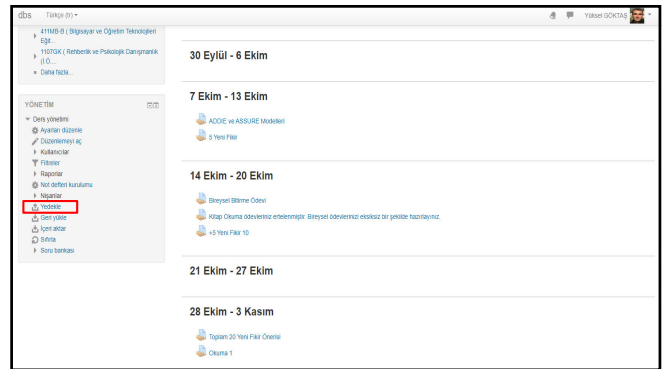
dbs Türkçe (tr) ▾

Yüksel GÖKTAŞ

411MB-B ( Bilgisayar ve Öğretim Teknolojileri Eğit...
1107GK ( Rehberlik ve Psikolojik Danışmanlık (İ.Ö....
Daha fazla...

YÖNETİM
Ders yönetimi
Ayarları düzenle
Düzenlemeyi aç
Kullanıcılar
Filtreler
Raporlar
Not defteri kurulumu
Nişanlar
Yedekle
Geri yükle
İçeri aktar
Sıfırla
Soru bankası

30 Eylül - 6 Ekim

7 Ekim - 13 Ekim
ADDIE ve ASSURE Modelleri
5 Yeni Fikir

14 Ekim - 20 Ekim
Bireysel Bitirme Ödevi
Kitap Okuma ödevlerinizi ertelenmiştir. Bireysel ödevlerinizi eksiksiz bir şekilde hazırlayınız.
+5 Yeni Fikir 10

21 Ekim - 27 Ekim

28 Ekim - 3 Kasım
Toplam 20 Yeni Fikir Önerisi
Okuma 1